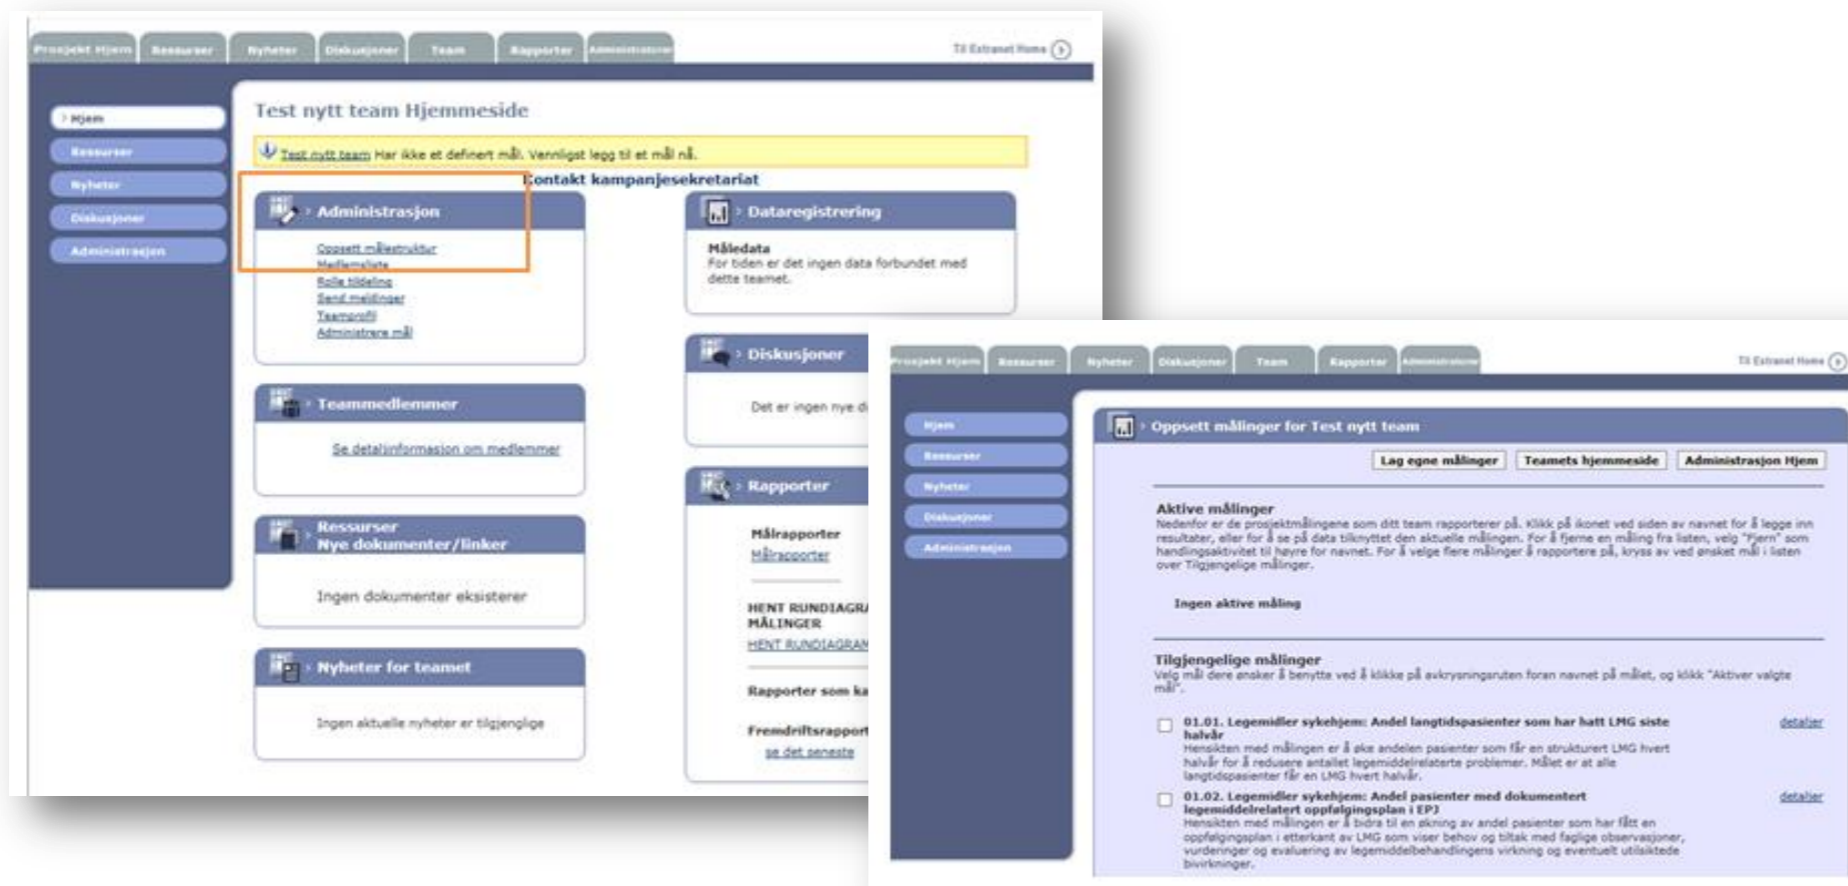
Prosjekt Hjem | Ressurser | Nyheter | Diskusjoner | Team | Rapporter | Administrasjon

Til Extranet Home

Hjem
Ressurser
Nyheter
Diskusjoner
Administrasjon

Test nytt team Hjemmeside

Test nytt team Har ikke et definert mål. Vennligst legg til et mål nå.

Kontakt kampanjesekretariat

Administrasjon
Oppsett målestruktur
Medlemsliste
Rolle tildeling
Send meldinger
Teamprofil
Administrere mål

Dataregistrering
Måledata
For tiden er det ingen data forbundet med dette teamet.

Diskusjoner
Det er ingen nye d

Teammedlemmer
Se detaljinformasjon om medlemmer

Rapporter
Målrapporter
Målrapporter
HENT RUNDIAGRA
MÅLINGER
HENT RUNDIAGRAN
Rapporter som ka
Fremdriftsrapport
se det seneste

Ressurser
Nye dokumenter/linker
Ingen dokumenter eksisterer

Nyheter for teamet
Ingen aktuelle nyheter er tilgjengelige

Prosjekt Hjem | Ressurser | Nyheter | Diskusjoner | Team | Rapporter | Administrasjon

Til Extranet Home

Hjem
Ressurser
Nyheter
Diskusjoner
Administrasjon

Oppsett målinger for Test nytt team

Lag egne målinger | Teamets hjemmeside | Administrasjon Hjem

Aktive målinger
Nedenfor er de prosjektmålingene som ditt team rapporterer på. Klikk på ikonet ved siden av navnet for å legge inn resultater, eller for å se på data tilknyttet den aktuelle målingen. For å fjerne en måling fra listen, velg "Fjern" som handlingsaktivitet til høyre for navnet. For å velge flere målinger å rapportere på, kryss av ved ønsket mål i listen over Tilgjengelige målinger.

Ingen aktive måling

Tilgjengelige målinger
Velg mål dere ønsker å benytte ved å klikke på avkrysningsruten foran navnet på målet, og klikk "Aktiver valgte mål".

01.01. Legemidler sykehjem: Andel langtidspasienter som har hatt LMG siste halvår
Hensikten med målingen er å øke andelen pasienter som får en strukturert LMG hvert halvår for å redusere antallet legemiddelrelaterte problemer. Målet er at alle langtidspasienter får en LMG hvert halvår.
detaljer

01.02. Legemidler sykehjem: Andel pasienter med dokumentert legemiddelrelatert oppfølgingsplan i EPJ
Hensikten med målingen er å bidra til en økning av andel pasienter som har fått en oppfølgingsplan i etterkant av LMG som viser behov og tiltak med faglige observasjoner, vurderinger og evaluering av legemiddelbehandlingens virkning og eventuelt utilsiktede bivirkninger.
detaljer